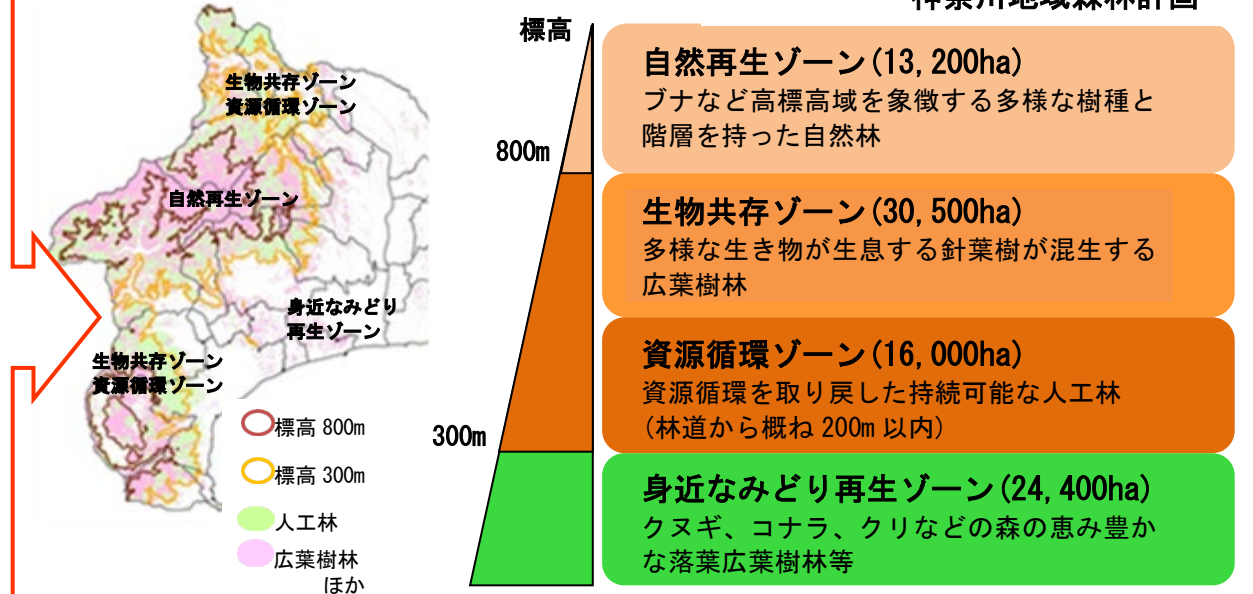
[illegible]

生物共存ゾーン
資源循環ゾーン

自然再生ゾーン

身近なみどり再生ゾーン

生物共存ゾーン
資源循環ゾーン

標高 800m

標高 300m

人工林

広葉樹林ほか

標高

800m

300m

自然再生ゾーン(13,200ha)
ブナなど高標高域を象徴する多様な樹種と階層を持った自然林

生物共存ゾーン(30,500ha)
多様な生き物が生息する針葉樹が混生する広葉樹林

資源循環ゾーン(16,000ha)
資源循環を取り戻した持続可能な人工林
(林道から概ね 200m 以内)

身近なみどり再生ゾーン(24,400ha)
クヌギ、コナラ、クリなどの森の恵み豊かな落葉広葉樹林等